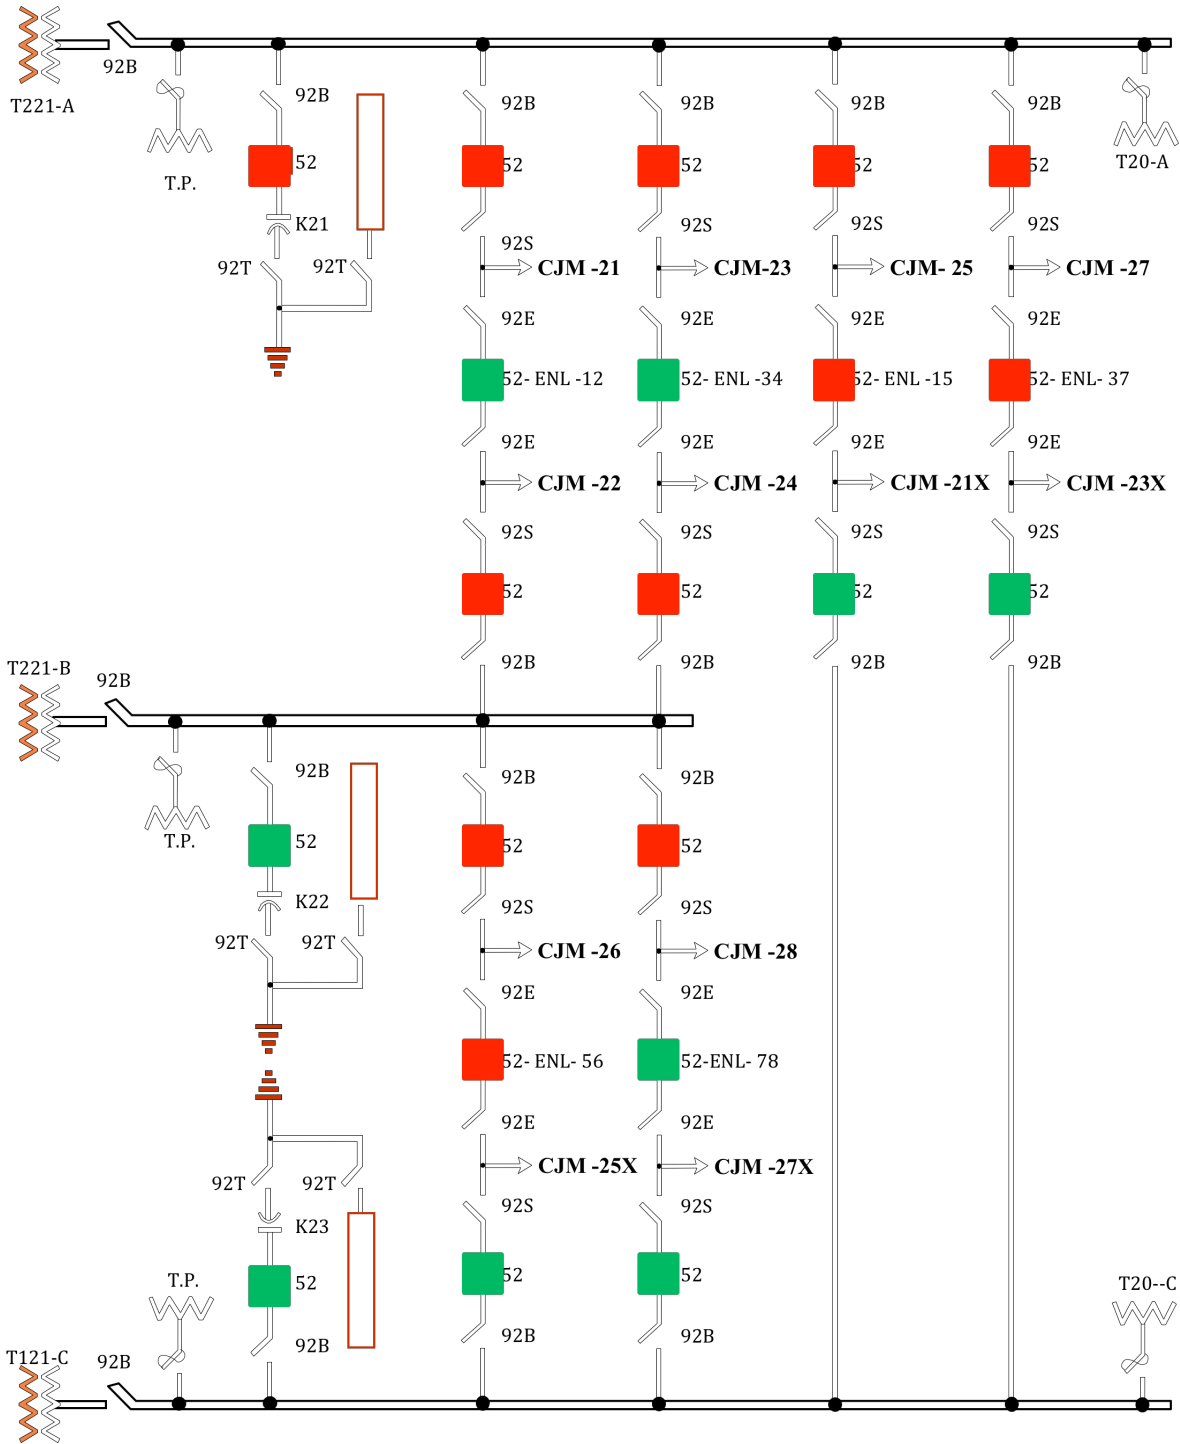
T221-A
92B
T.P.
92B
52
K21
92T
92T
92B
52
92S
CJM -21
92E
52- ENL -12
92E
CJM -22
92S
52
92B
92B
52
92S
CJM-23
92E
52- ENL -34
92E
CJM -24
92S
52
92B
92B
52
92S
CJM- 25
92E
52- ENL -15
92E
CJM -21X
92S
52
92B
92B
52
92S
CJM -27
92E
52- ENL- 37
92E
CJM -23X
92S
52
92B
T20-A

T221-B
92B
T.P.
92B
52
K22
92T
92T
92B
52
92S
CJM -26
92E
52- ENL- 56
92E
CJM -25X
92S
52
92B
92B
52
92S
CJM -28
92E
52-ENL- 78
92E
CJM -27X
92S
52
92B
92T
92T
K23
52
92B
T.P.
T121-C
92B
T20--C